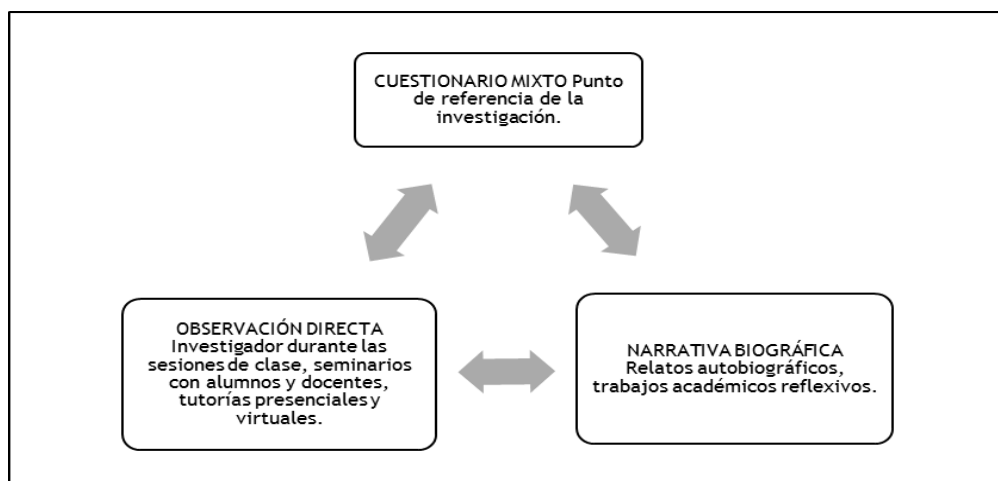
CUESTIONARIO MIXTO Punto de referencia de la investigación.

OBSERVACIÓN DIRECTA Investigador durante las sesiones de clase, seminarios con alumnos y docentes, tutorías presenciales y virtuales.

NARRATIVA BIOGRÁFICA Relatos autobiográficos, trabajos académicos reflexivos.